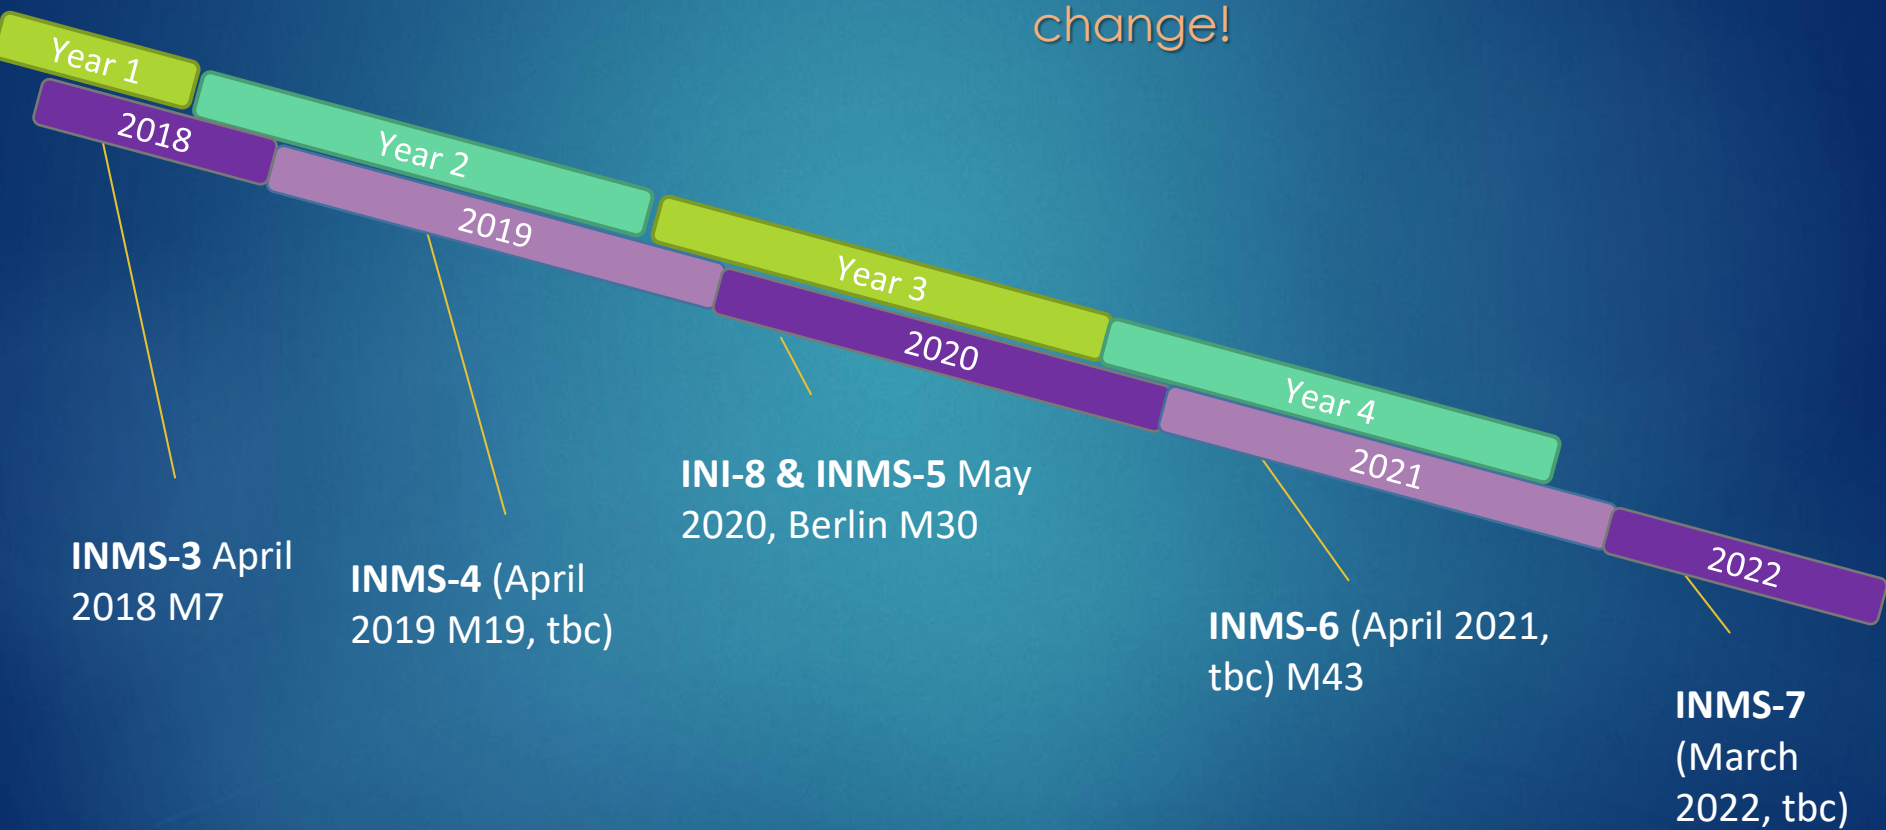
change!

Year 1

2018

Year 2

2019

Year 3

2020

Year 4

2021

2022

INMS-3 April 2018 M7

INMS-4 (April 2019 M19, tbc)

INI-8 & INMS-5 May 2020, Berlin M30

INMS-6 (April 2021, tbc) M43

INMS-7 (March 2022, tbc)